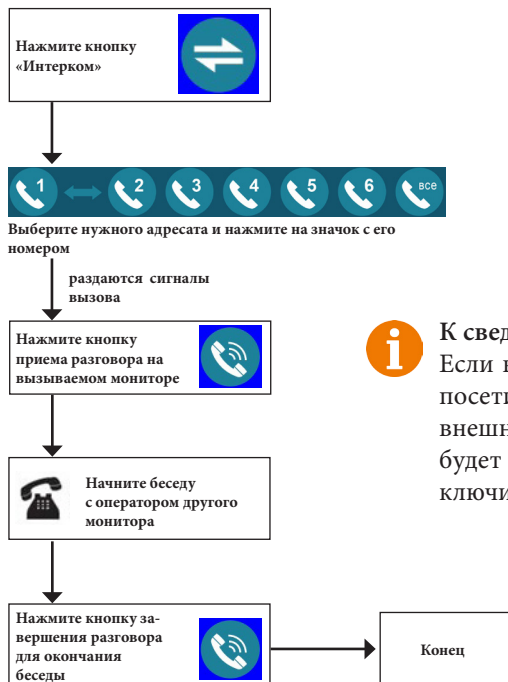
Нажмите кнопку «Интерком»

1
2
3
4
5
6
все

Выберите нужного адресата и нажмите на значок с его номером

раздаются сигналы вызова

Нажмите кнопку приема разговора на вызываемом мониторе

Начните беседу с оператором другого монитора

Нажмите кнопку завершения разговора для окончания беседы

Конец

К свед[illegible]
Если к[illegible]
посети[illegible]
внешн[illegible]
будет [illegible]
ключи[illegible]